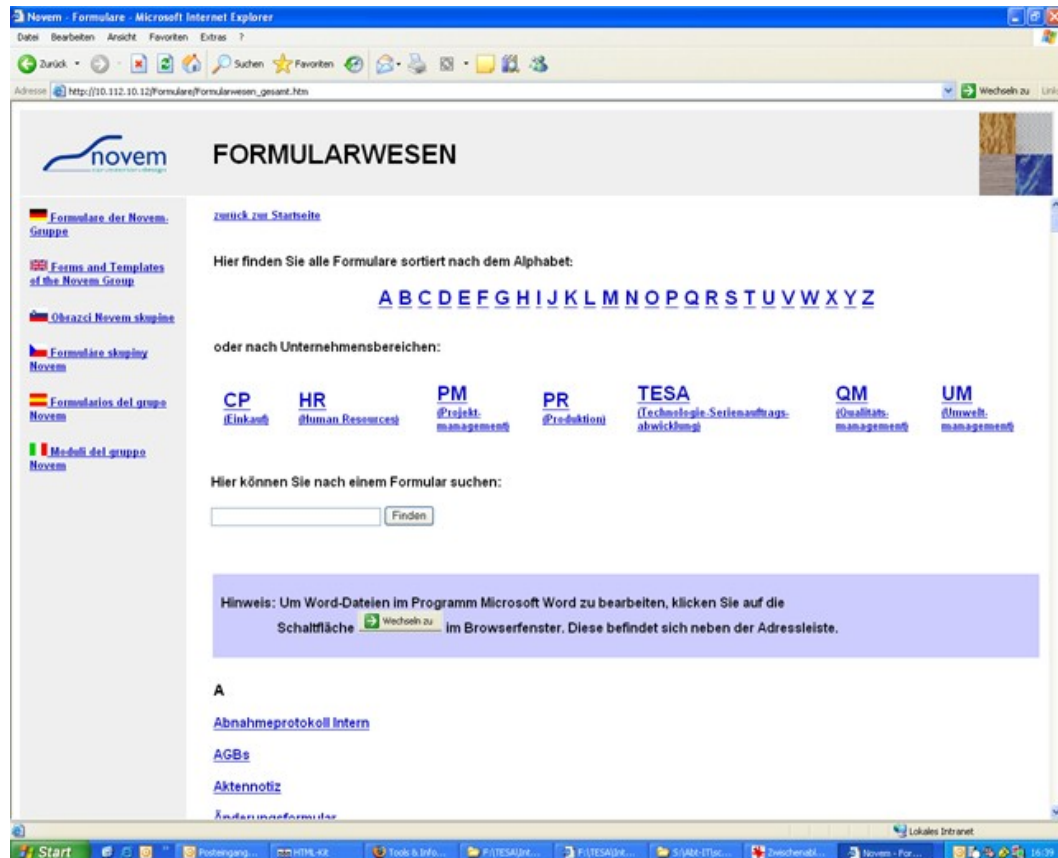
Novem - Formulare - Microsoft Internet Explorer

Datei Bearbeiten Ansicht Favoriten Extras ?

Zurück Suchen Favoriten

Adresse http://10.112.10.12/Formulare/Formularwesen_gesamt.htm

Wechseln zu Links

novem

FORMULARWESEN

Formulare der Novem-Gruppe

Forms and Templates of the Novem Group

Obrazci Novem skupine

Formuláře skupiny Novem

Formularios del grupo Novem

Moduli del gruppo Novem

zurück zur Startseite

Hier finden Sie alle Formulare sortiert nach dem Alphabet:

A B C D E F G H I J K L M N O P Q R S T U V W X Y Z

oder nach Unternehmensbereichen:

CP (Einkauf)

HR (Human Resources)

PM (Projektmanagement)

PR (Produktion)

TESA (Technologie-Serienauftragsabwicklung)

QM (Qualitätsmanagement)

UM (Umweltmanagement)

Hier können Sie nach einem Formular suchen:

Finden

Hinweis: Um Word-Dateien im Programm Microsoft Word zu bearbeiten, klicken Sie auf die Schaltfläche Wechseln zu im Browserfenster. Diese befindet sich neben der Adressleiste.

A

Abnahmeprotokoll Intern

AGBs

Aktennotiz

Änderungsformular

Lokales Intranet

Start Posteingang... HTML-Kit Tools & Info... F:\TESA\Int... F:\TESA\Int... S:\Abt-IT\sc... Zwischenabl... Novem - For... 16:39